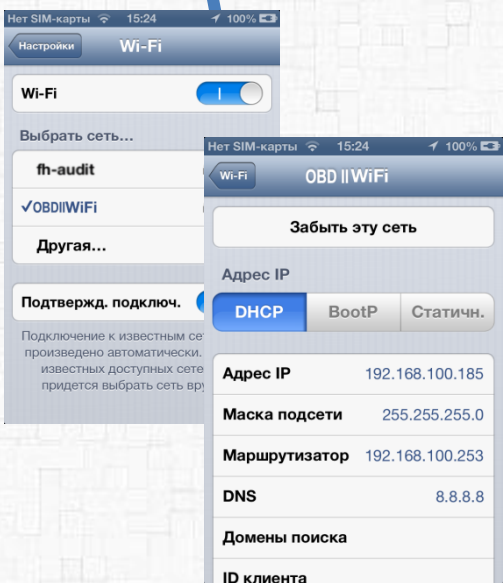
Нет SIM-карты 15:24 100%

Настройки Wi-Fi

Wi-Fi

Выбрать сеть...

fh-audit

✓OBDIIWiFi

Другая...

Подтвержд. подключ.

Подключение к известным сет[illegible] произведено автоматически. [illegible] известных доступных сете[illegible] придется выбрать сеть вру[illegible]

Нет SIM-карты 15:24 100%

Wi-Fi OBD II WiFi

Забыть эту сеть

Адрес IP

DHCP BootP Статичн.

| | |
|---|---|
| Адрес IP | 192.168.100.185 |
| Маска подсети | 255.255.255.0 |
| Маршрутизатор | 192.168.100.253 |
| DNS | 8.8.8.8 |
| Домены поиска | |
| ID клиента | |